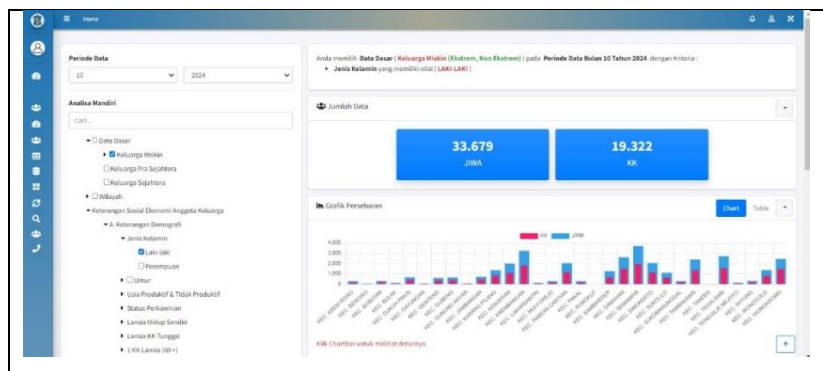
Home

Periode Data
10
2024

Analisa Mandiri
Cari...

Data Dasar
Keluarga Miskin
Keluarga Pra Sejahtera
Keluarga Sejahtera
Wilayah
Keterangan Sosial Ekonomi Anggota Keluarga
A. Keterangan Demografi
Jenis Kelamin
Laki-laki
Perempuan
Umur
Usia Produktif & Tidak Produktif
Status Perkawinan
Lansia Hidup Sendiri
Lansia KK Tunggal
1 KK Lansia (60+)

Anda memilih Data Dasar ( Keluarga Miskin (Ekstrem, Non Ekstrem) ) pada Periode Data Bulan 10 Tahun 2024 dengan Kriteria :
• Jenis Kelamin yang memiliki nilai ( LAKI-LAKI )

Jumlah Data

33.679
JIWA

19.322
KK

Grafik Persebaran
Chart
Table

KK
JIWA

4.000
3.000
2.000
1.000
0

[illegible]

Klik Chart/Bar untuk melihat detailnya.